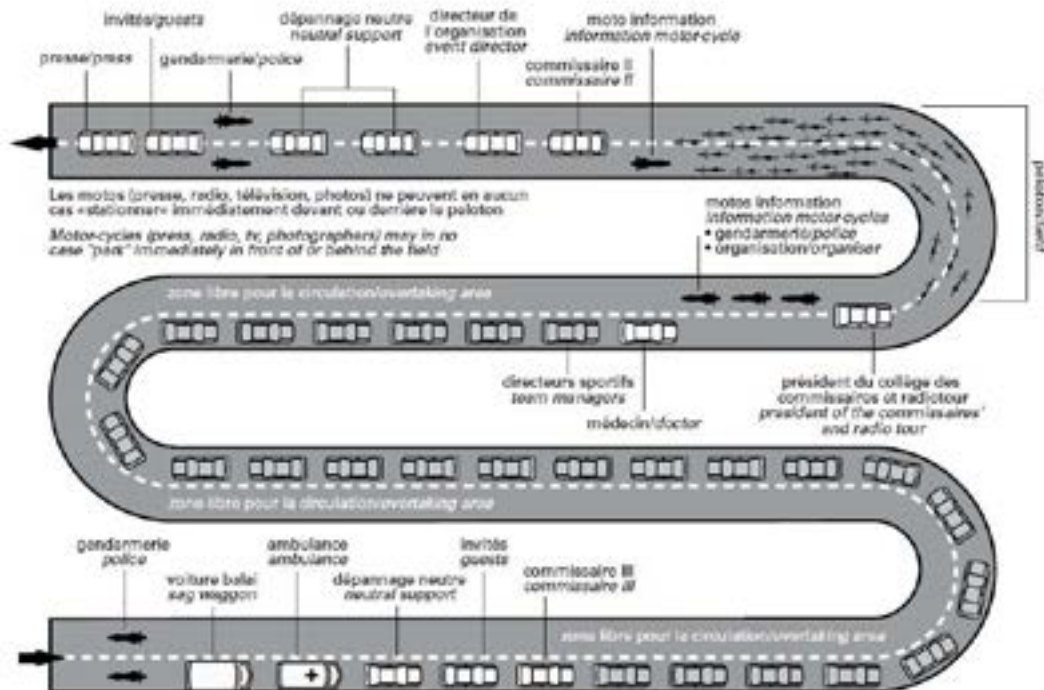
invités/guests

dépannage neutre
neutral support

directeur de l'organisation
event director

moto information
information motor-cycle

presse/press

gendarmerie/police

commissaire II
commissaire II

peloton/field

Les motos (presse, radio, télévision, photos) ne peuvent en aucun cas «stationner» immédiatement devant ou derrière le peloton

Motor-cycles (press, radio, tv, photographers) may in no case "park" immediately in front of or behind the field

motos information
information motor-cycles
• gendarmerie/police
• organisation/organiser

zone libre pour la circulation/overtaking area

directeurs sportifs
team managers

médecin/doctor

président du collège des commissaires et radiotour
president of the commissaires' and radio tour

zone libre pour la circulation/overtaking area

gendarmerie
police

voiture balai
sag waggon

ambulance
ambulance

dépannage neutre
neutral support

invités
guests

commissaire III
commissaire III

zone libre pour la circulation/overtaking area